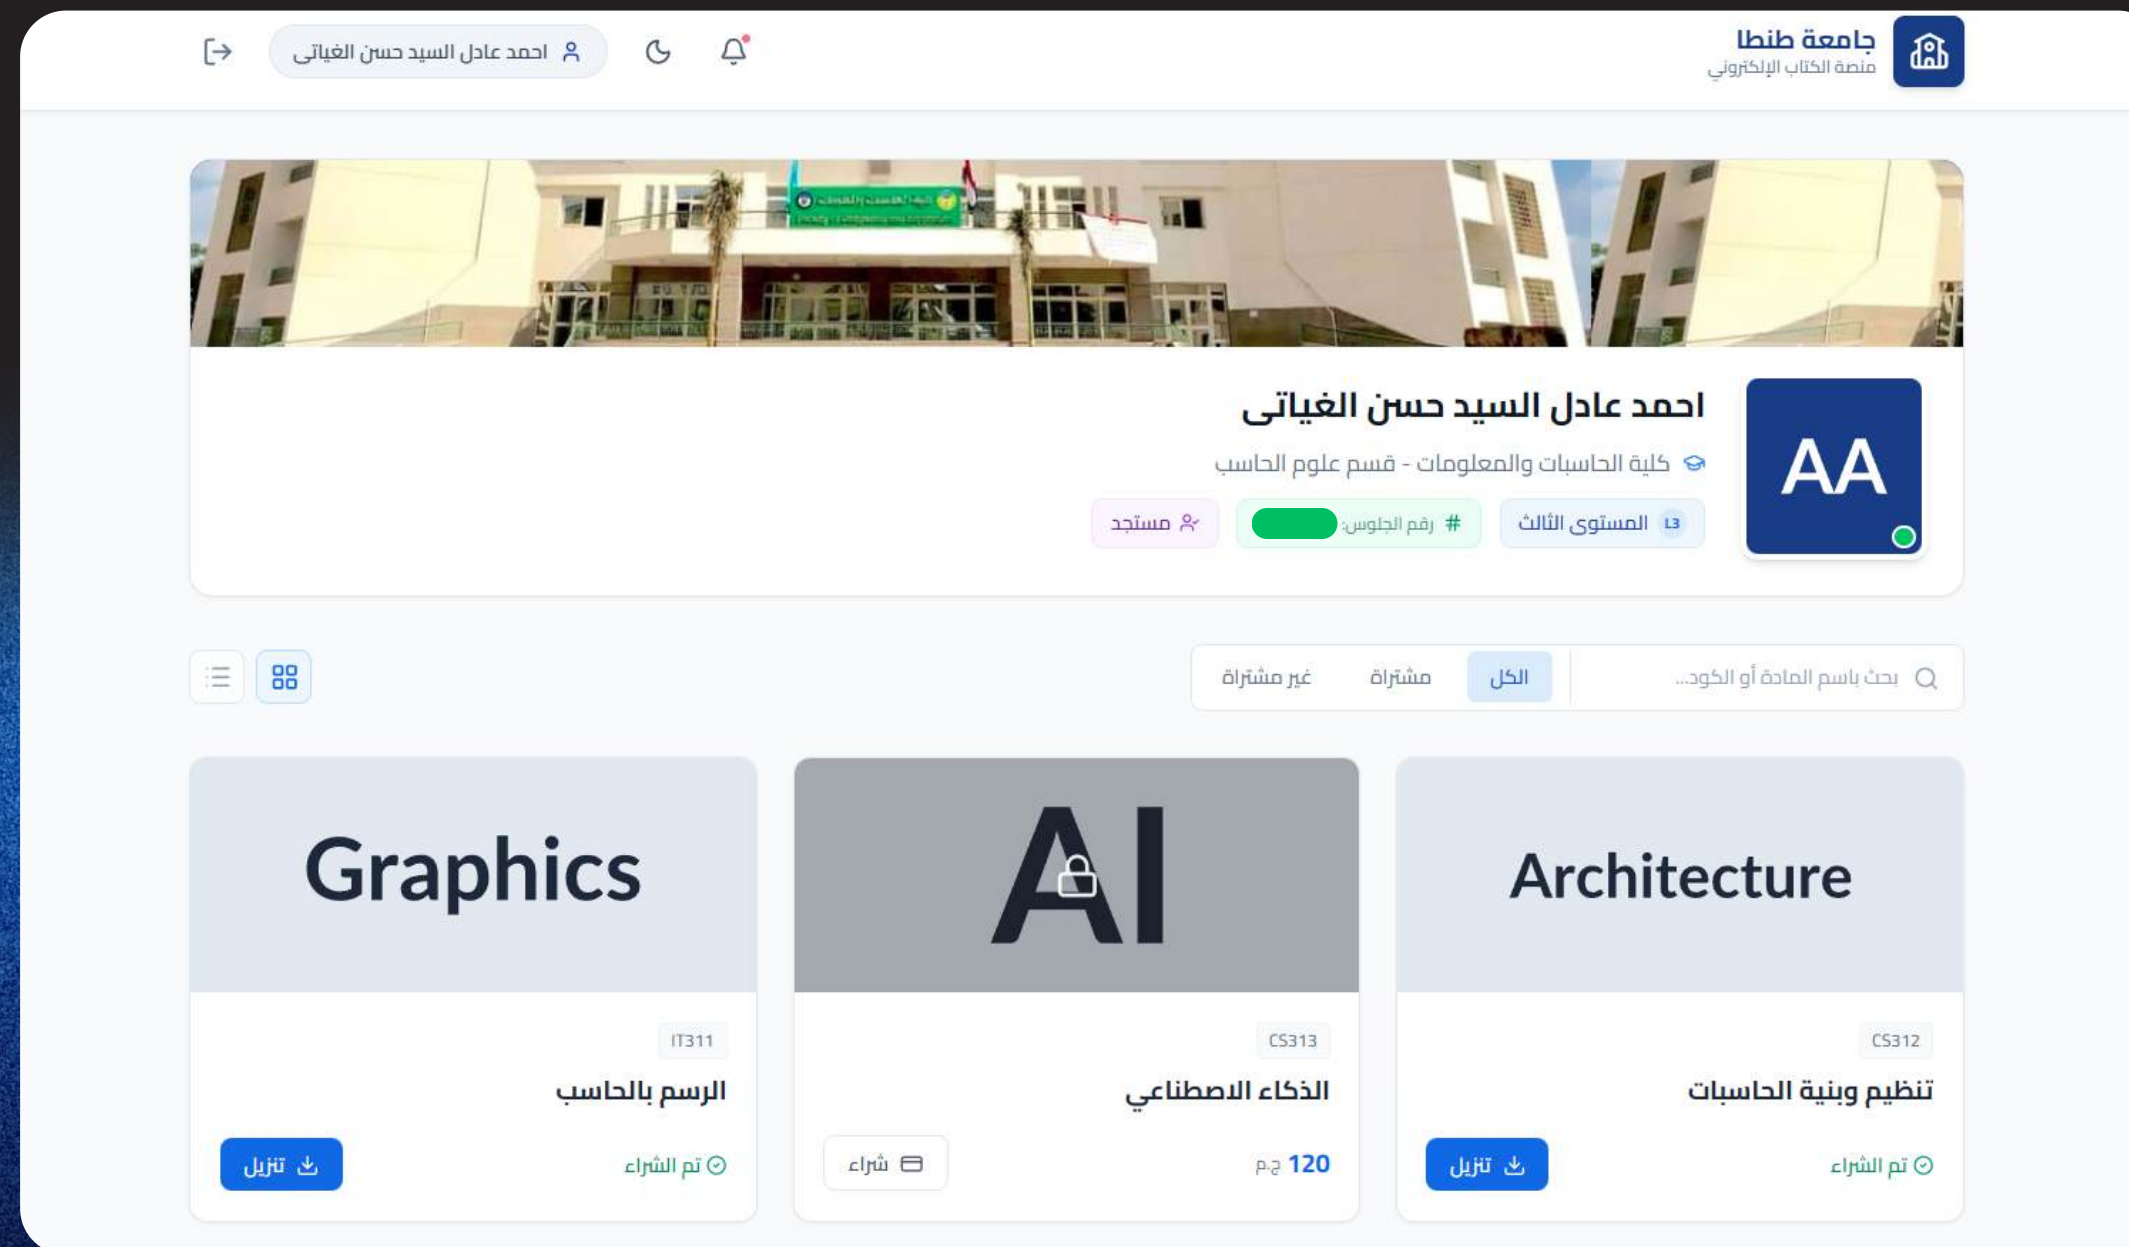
جامعة طنطا
منصة الكتاب الإلكتروني

احمد عادل السيد حسن الغياتى

احمد عادل السيد حسن الغياتى
كلية الحاسبات والمعلومات - قسم علوم الحاسب
L3 المستوى الثالث
# رقم الجلوس: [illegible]
مستجد

AA

بحث باسم المادة أو الكود...
الكل
مشتراة
غير مشتراة

Architecture
CS312
تنظيم وبنية الحاسبات
تم الشراء
تنزيل

AI
CS313
الذكاء الاصطناعي
120 ج.م
شراء

Graphics
IT311
الرسم بالحاسب
تم الشراء
تنزيل